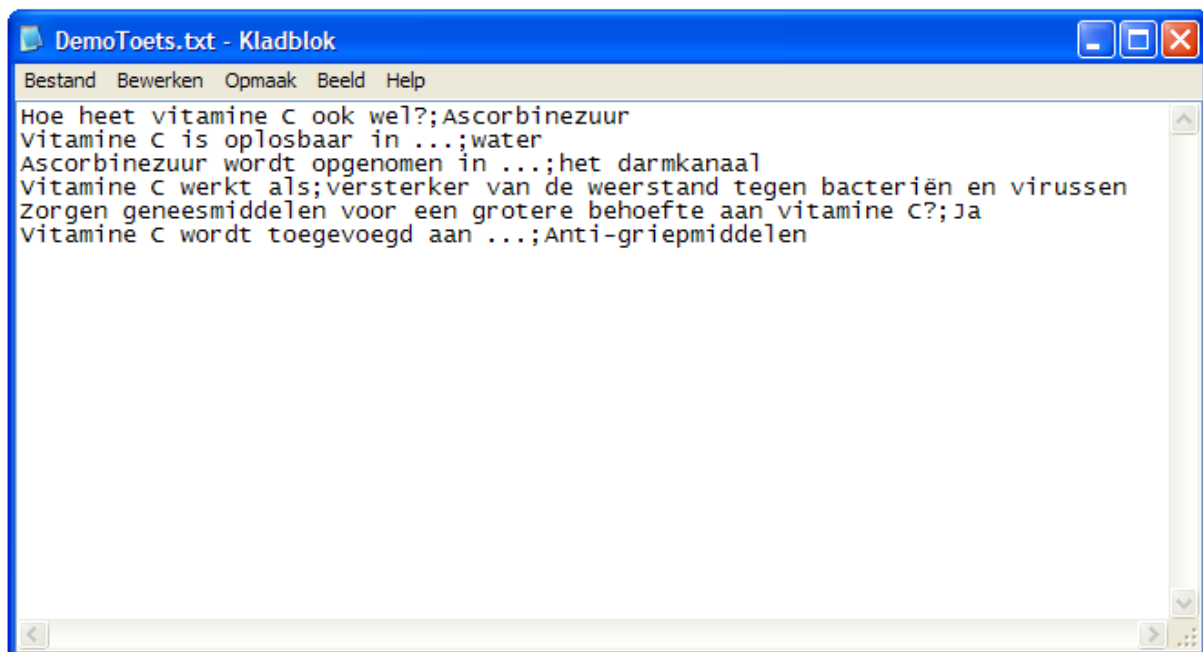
DemoToets.txt - Kladblok

Bestand Bewerken Opmaak Beeld Help

Hoe heet vitamine C ook wel?;Ascorbinezuur
Vitamine C is oplosbaar in ...;water
Ascorbinezuur wordt opgenomen in ...;het darmkanaal
Vitamine C werkt als;versterker van de weerstand tegen bacteriën en virussen
Zorgen geneesmiddelen voor een grotere behoefte aan vitamine C?;Ja
Vitamine C wordt toegevoegd aan ...;Anti-griepmiddelen